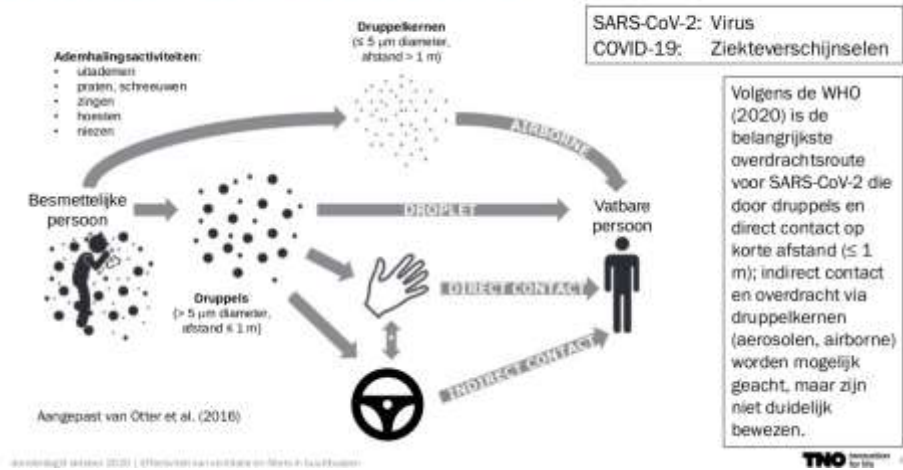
Druppelkernen
(≤ 5 µm diameter, afstand > 1 m)

SARS-CoV-2: Virus
COVID-19: Ziekteverschijnselen

Ademhalingsactiviteiten:
- uitademen
- praten, schreeuwen
- zingen
- hoesten
- niezen

AIRBORNE

Volgens de WHO (2020) is de belangrijkste overdrachtsroute voor SARS-CoV-2 die door druppels en direct contact op korte afstand (≤ 1 m); indirect contact en overdracht via druppelkernen (aerosolen, airborne) worden mogelijk geacht, maar zijn niet duidelijk bewezen.

Besmettelijke persoon

DROPLET

Vatbare persoon

Druppels
(> 5 µm diameter, afstand ≤ 1 m)

DIRECT CONTACT

INDIRECT CONTACT

Aangepast van Otter et al. (2016)

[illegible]

TNO innovation for life